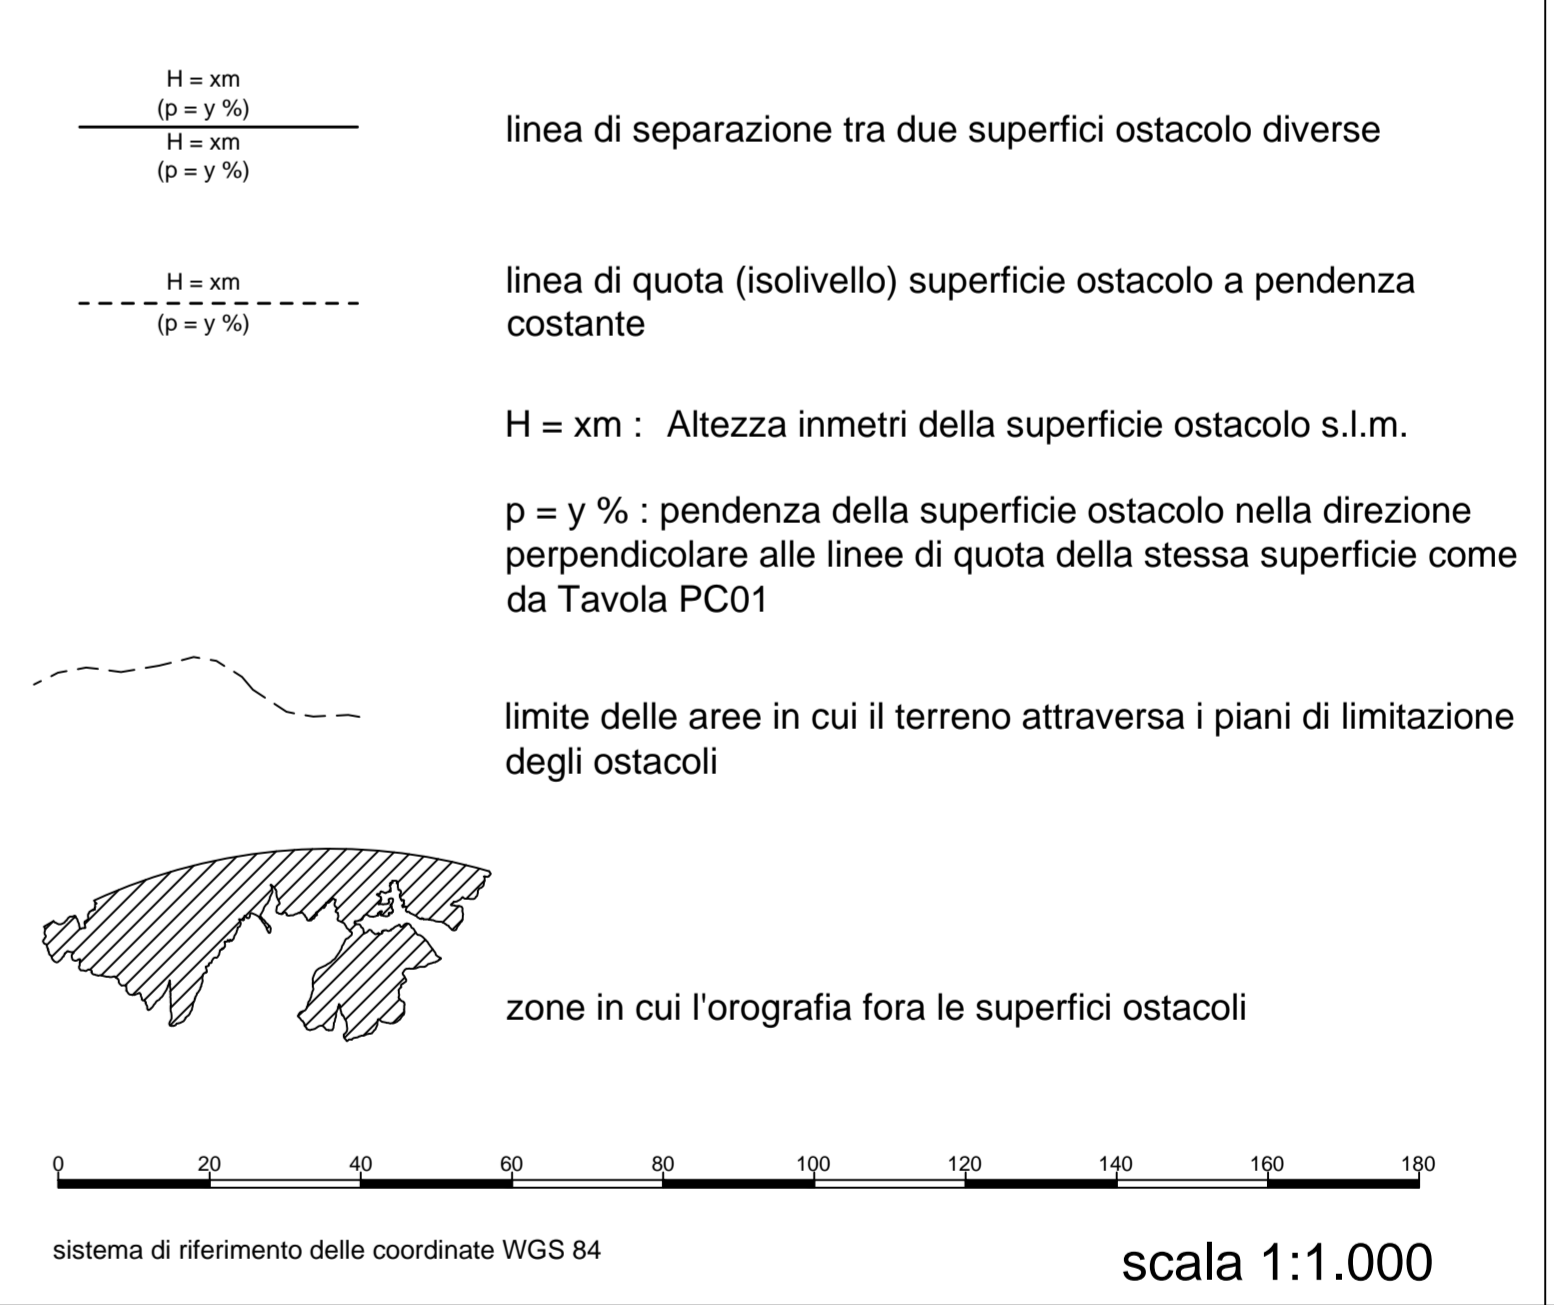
H = xm
(p = y %)
H = xm
(p = y %)

linea di separazione tra due superfici ostacolo diverse

H = xm
(p = y %)

linea di quota (isolivello) superficie ostacolo a pendenza costante

H = xm : Altezza inmetri della superficie ostacolo s.l.m.

p = y % : pendenza della superficie ostacolo nella direzione perpendicolare alle linee di quota della stessa superficie come da Tavola PC01

limite delle aree in cui il terreno attraversa i piani di limitazione degli ostacoli

zone in cui l'orografia fora le superfici ostacoli

0 20 40 60 80 100 120 140 160 180

sistema di riferimento delle coordinate WGS 84

scala 1:1.000